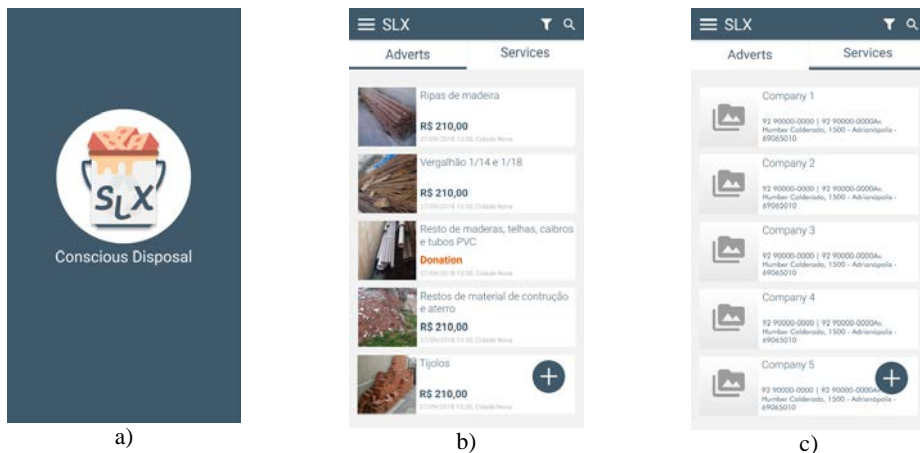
SLX

Conscious Disposal

a)

SLX

Adverts | Services

Ripas de madeira
R$ 210,00
27/09/2018 13:00 Cidade Nova

Vergalhão 1/14 e 1/18
R$ 210,00
27/09/2018 13:00 Cidade Nova

Resto de maderas, telhas, caibros e tubos PVC
Donation
27/09/2018 13:00 Cidade Nova

Restos de material de contrução e aterro
R$ 210,00
27/09/2018 13:00 Cidade Nova

Tijolos
R$ 210,00
27/09/2018 13:00 Cidade Nova

b)

SLX

Adverts | Services

Company 1
92 90000-0000 | 92 90000-0000Av. Humber Calderado, 1500 - Adrianópolis - 69065010

Company 2
92 90000-0000 | 92 90000-0000Av. Humber Calderado, 1500 - Adrianópolis - 69065010

Company 3
92 90000-0000 | 92 90000-0000Av. Humber Calderado, 1500 - Adrianópolis - 69065010

Company 4
92 90000-0000 | 92 90000-0000Av. Humber Calderado, 1500 - Adrianópolis - 69065010

Company 5
92 90000-0000 | 92 90000-0000Av. Humber Calderado, 1500 - Adrianópolis - 69065010

c)